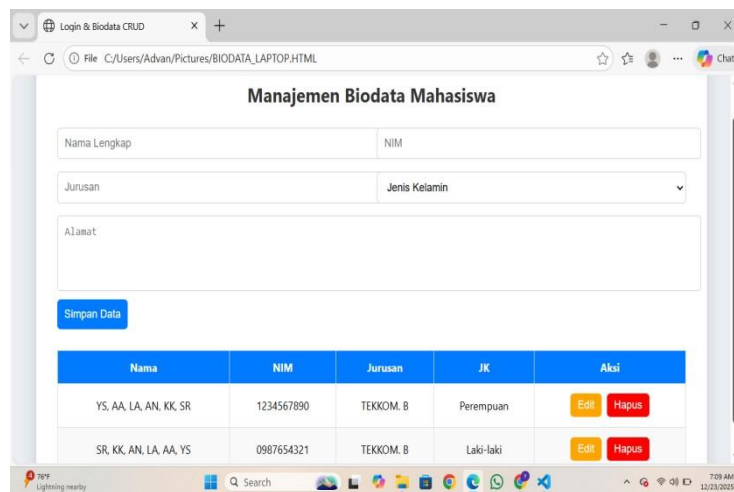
Login & Biodata CRUD

File C:/Users/Advan/Pictures/BIODATA_LAPTOP.HTML

Chat

Manajemen Biodata Mahasiswa

Nama Lengkap

NIM

Jurusan

Jenis Kelamin

Alamat

Simpan Data

| Nama | NIM | Jurusan | JK | Aksi |
|---|---|---|---|---|
| YS, AA, LA, AN, KK, SR | 1234567890 | TEKKOM. B | Perempuan | Edit Hapus |
| SR, KK, AN, LA, AA, YS | 0987654321 | TEKKOM. B | Laki-laki | Edit Hapus |

78°F
Lightning nearby

Search

7:09 AM
12/23/2025